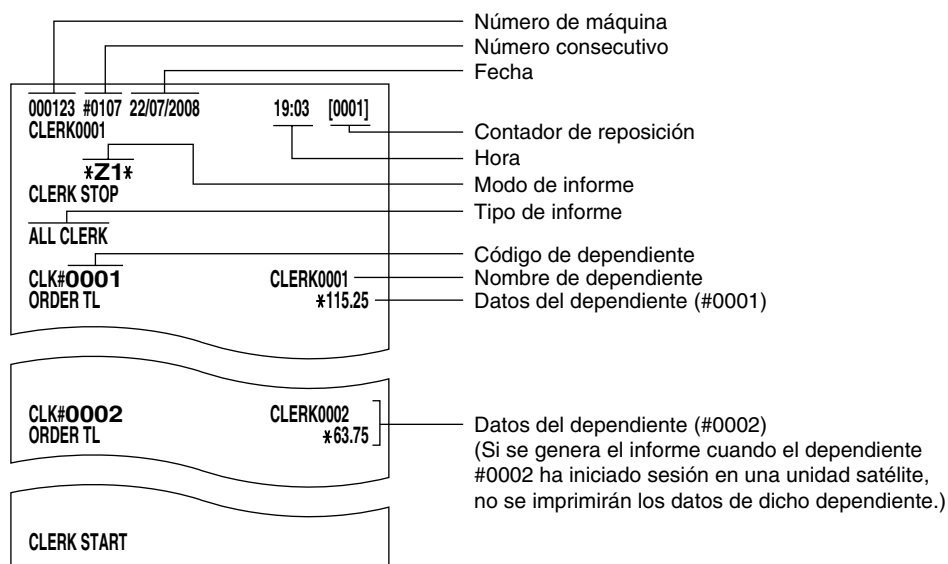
Número de máquina
Número consecutivo
Fecha

000123 #0107 22/07/2008 19:03 [0001]
CLERK0001

Contador de reposición
Hora

*Z1*
CLERK STOP

Modo de informe
Tipo de informe

ALL CLERK

Código de dependiente

CLK#0001 CLERK0001
ORDER TL *115.25

Nombre de dependiente
Datos del dependiente (#0001)

CLK#0002 CLERK0002
ORDER TL *63.75

Datos del dependiente (#0002)
(Si se genera el informe cuando el dependiente #0002 ha iniciado sesión en una unidad satélite, no se imprimirán los datos de dicho dependiente.)

CLERK START